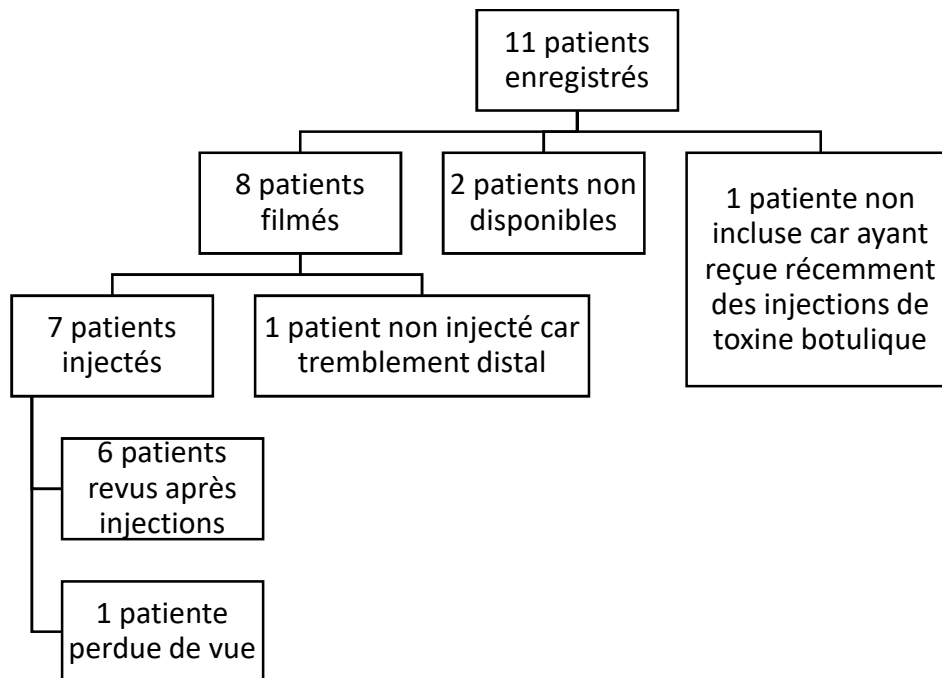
11 patients enregistrés

8 patients filmés

2 patients non disponibles

1 patiente non incluse car ayant reçue récemment des injections de toxine botulique

7 patients injectés

1 patient non injecté car tremblement distal

6 patients revus après injections

1 patiente perdue de vue